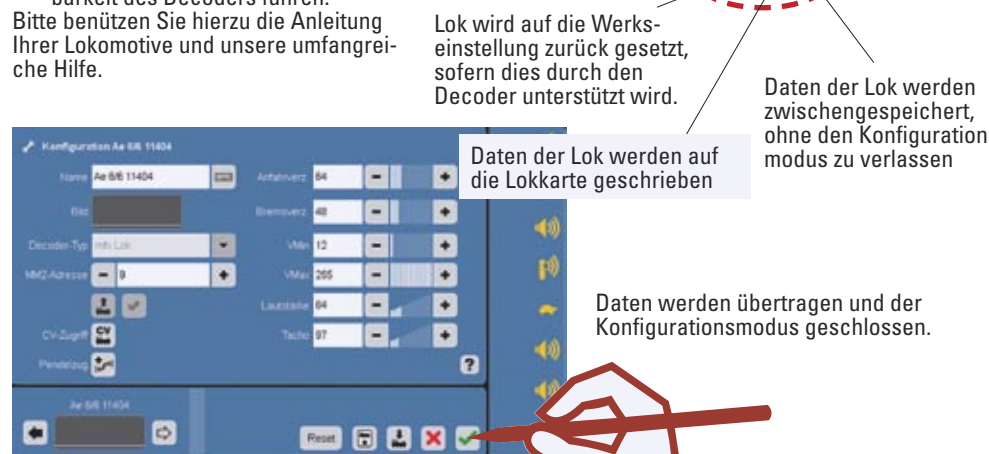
barkeit des Decoders führen.
Bitte benützen Sie hierzu die Anleitung Ihrer Lokomotive und unsere umfangreiche Hilfe.

Lok wird auf die Werkseinstellung zurück gesetzt, sofern dies durch den Decoder unterstützt wird.

Daten der Lok werden zwischengespeichert, ohne den Konfiguration modus zu verlassen

Daten der Lok werden auf die Lokkarte geschrieben

Konfiguration Ae 6/6 11404

Name Ae 6/6 11404

Bild

Decoder-Typ mfx Lok

MM2-Adresse 9

CV-Zugriff CV

Pendelzug

Anfahrverz. 64

Bremsverz. 48

VMin 12

VMax 255

Lautstärke 64

Tacho 97

Ae 6/6 11404

Reset

Daten werden übertragen und der Konfigurationsmodus geschlossen.